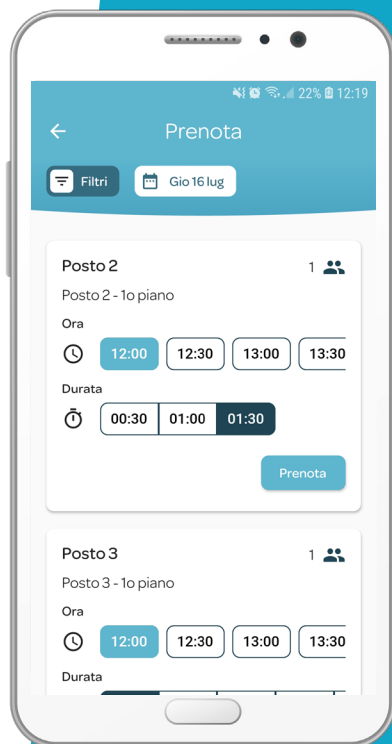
22% 12:19

Prenota

Filtri

Gio 16 lug

Posto 2

1

Posto 2 - 1o piano

Ora

12:00

12:30

13:00

13:30

Durata

00:30

01:00

01:30

Prenota

Posto 3

1

Posto 3 - 1o piano

Ora

12:00

12:30

13:00

13:30

Durata